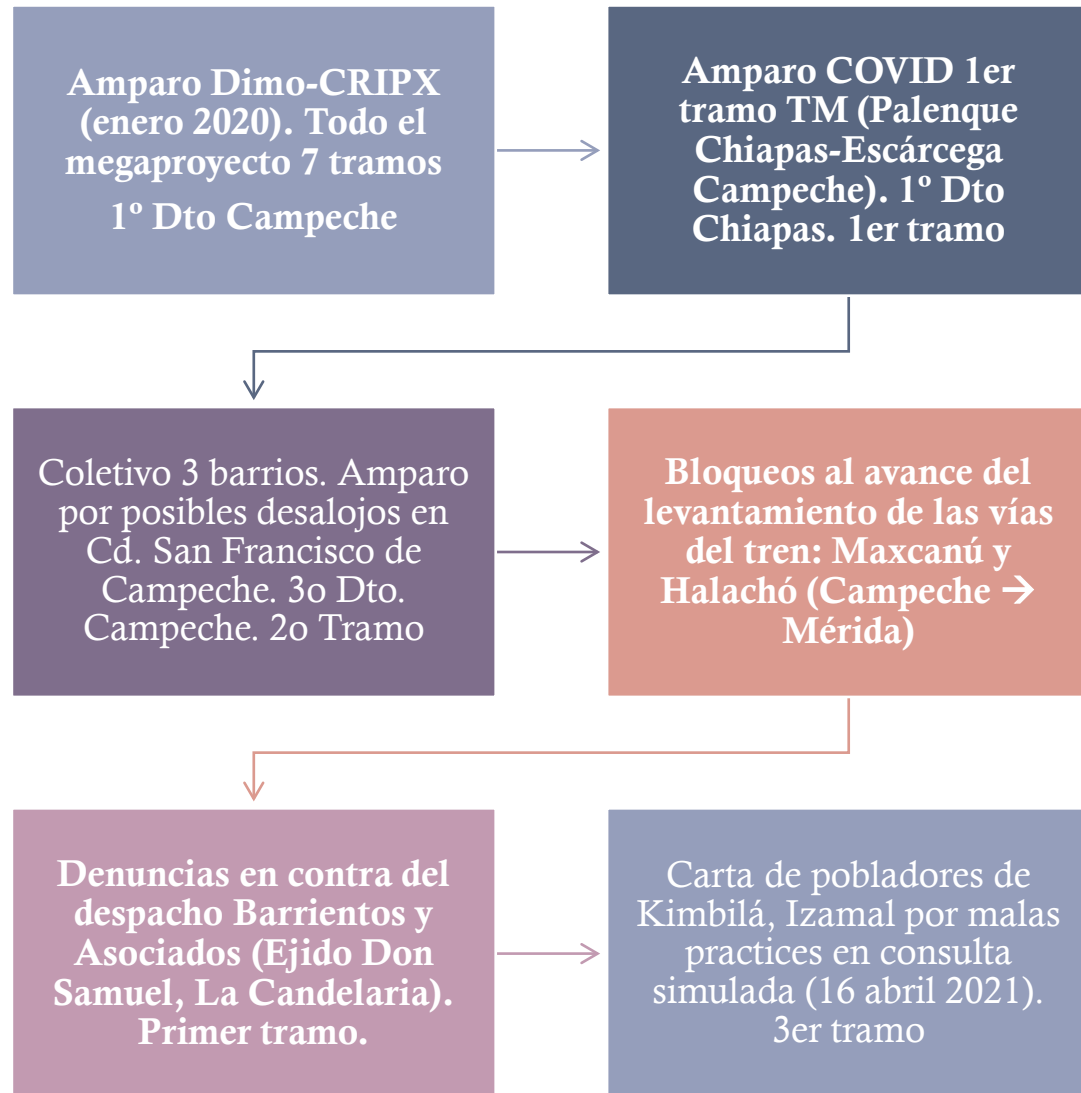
Amparo Dimo-CRIPX (enero 2020). Todo el megaproyecto 7 tramos

1º Dto Campeche

Amparo COVID 1er tramo TM (Palenque Chiapas-Escárcega Campeche). 1º Dto Chiapas. 1er tramo

Coletivo 3 barrios. Amparo por posibles desalojos en Cd. San Francisco de Campeche. 3o Dto. Campeche. 2o Tramo

Bloqueos al avance del levantamiento de las vías del tren: Maxcanú y Halachó (Campeche → Mérida)

Denuncias en contra del despacho Barrientos y Asociados (Ejido Don Samuel, La Candelaria). Primer tramo.

Carta de pobladores de Kimbilá, Izamal por malas practices en consulta simulada (16 abril 2021). 3er tramo